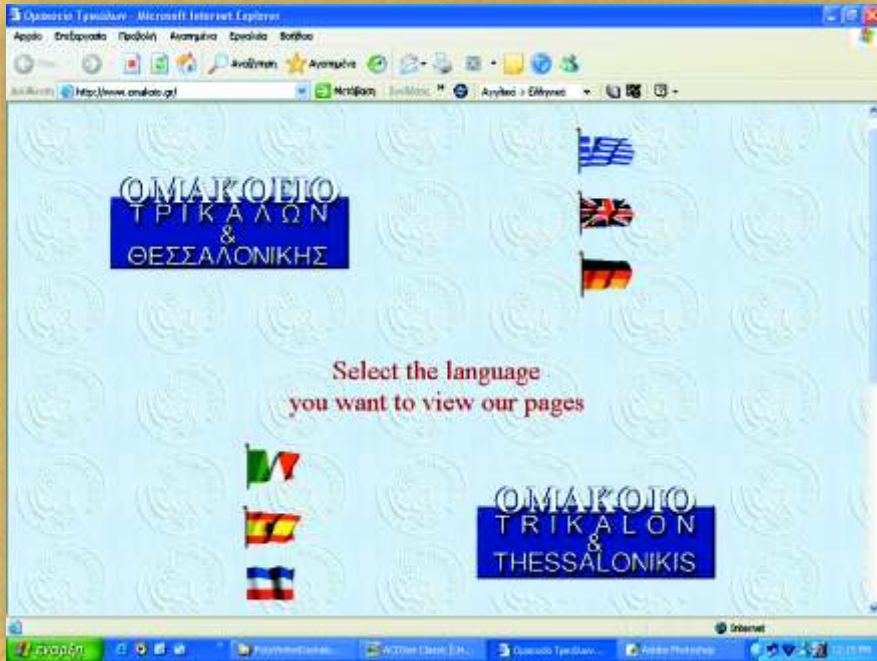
Ομακοείο Τρικάλων - Microsoft Internet Explorer

Αρχείο Επεξεργασία Προβολή Αγαπημένα Εργαλεία Βοήθεια

Αναζήτηση Αγαπημένα

Διεύθυνση http://www.omakoio.gr/ Μετάβαση Σύνδεσμοι Αγγλικά > Ελληνικά

ΟΜΑΚΟΕΙΟ ΤΡΙΚΑΛΩΝ & ΘΕΣΣΑΛΟΝΙΚΗΣ

Select the language you want to view our pages

ΟΜΑΚΟΙΟ TRIKALON & THESSALONIKIS

Internet

έναρξη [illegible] ACDSee Classic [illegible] Ομακοείο Τρικάλων... Adobe Photoshop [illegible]